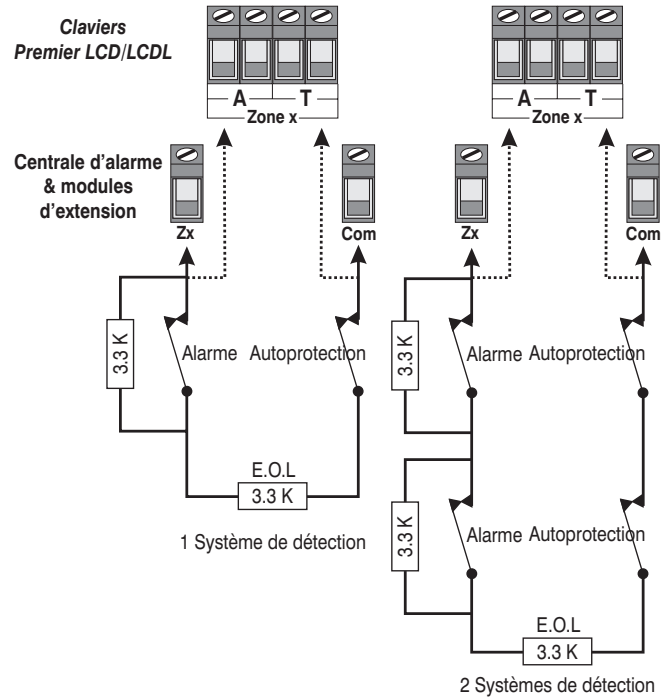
Claviers Premier LCD/LCDL

A T
Zone x

A T
Zone x

Centrale d'alarme & modules d'extension

Zx

Com

Zx

Com

3.3 K

Alarme

Autoprotection

E.O.L
3.3 K

1 Système de détection

3.3 K

Alarme

Autoprotection

3.3 K

Alarme

Autoprotection

E.O.L
3.3 K

2 Systèmes de détection